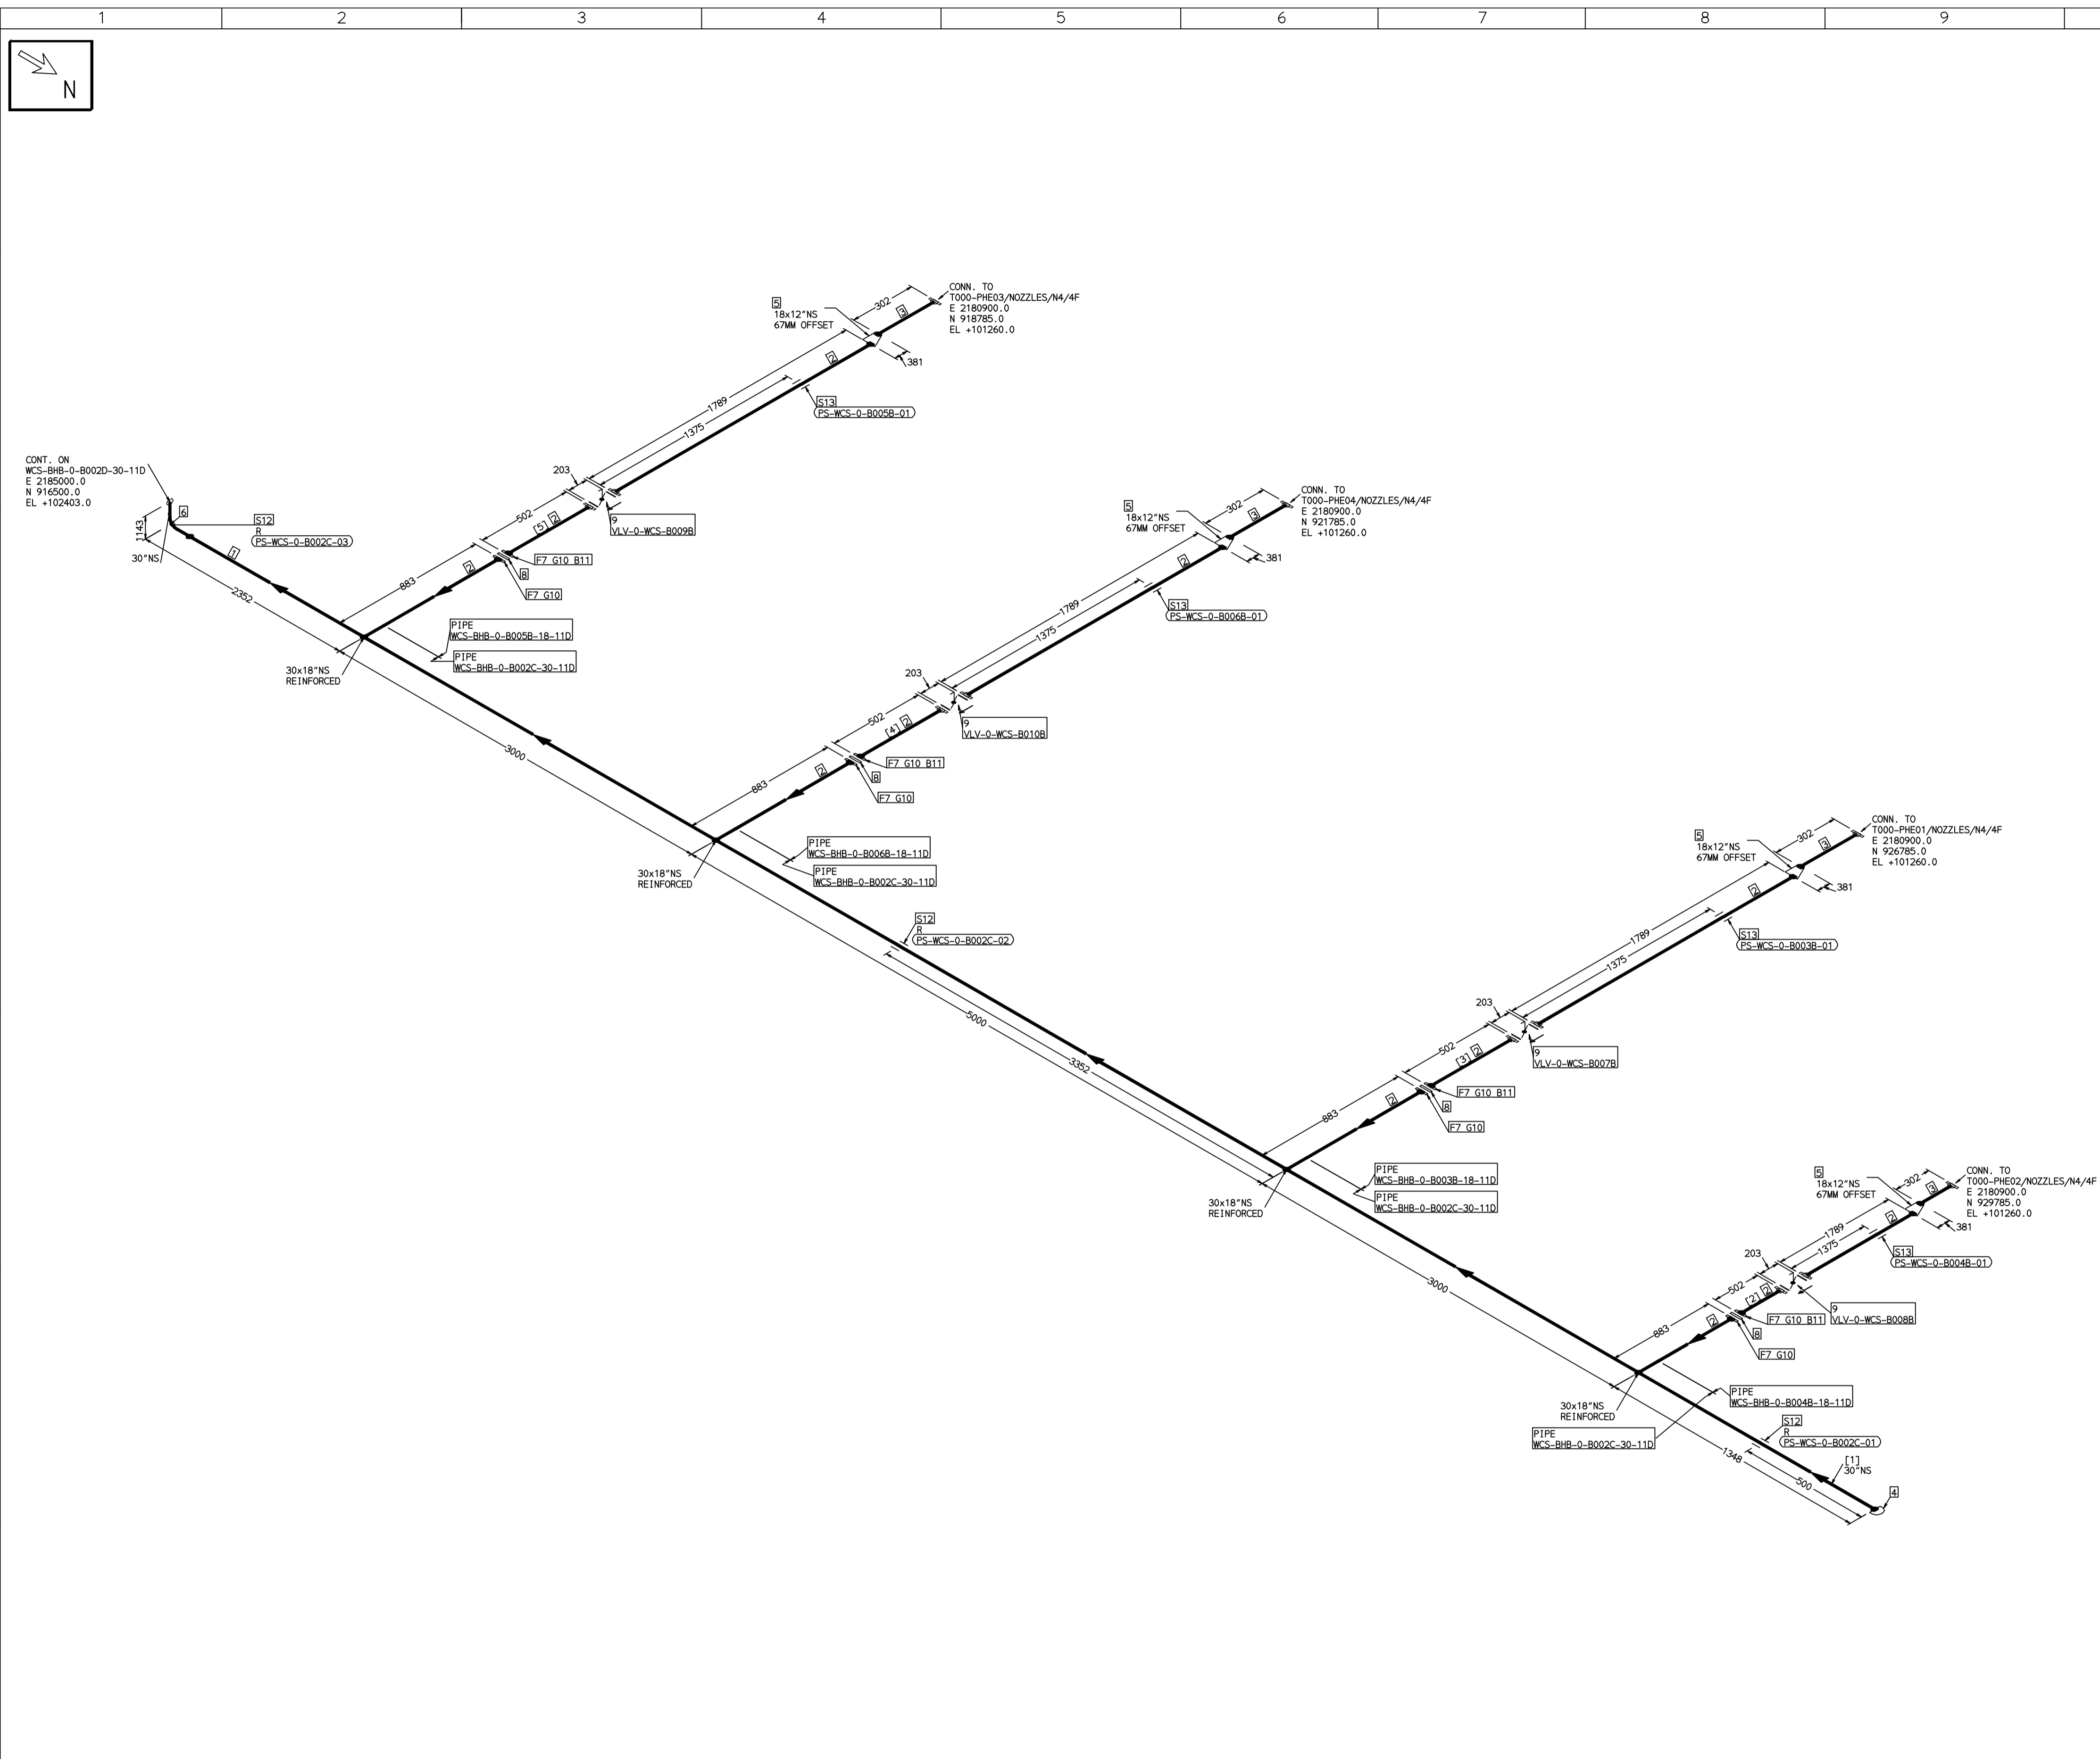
| 1 | 2 | 3 | 4 | 5 | 6 | 7 | 8 | 9 |
|---|---|---|---|---|---|---|---|---|

N

5
18x12"NS
67MM OFFSET

302
3
CONN. TO
T000-PHE03/NOZZLES/N4/4F
E 2180900.0
N 918785.0
EL +101260.0

2
381

S13
PS-WCS-0-B005B-01

1789
1375

CONT. ON
WCS-BHB-0-B002D-30-11D
E 2185000.0
N 916500.0
EL +102403.0

203
502
[5] 2
9
VLV-0-WCS-B009B

1143
6
S12
R
PS-WCS-0-B002C-03

30"NS
1
2352

883
2
F7 G10 B11
8
F7 G10

PIPE
WCS-BHB-0-B005B-18-11D
PIPE
WCS-BHB-0-B002C-30-11D

30x18"NS
REINFORCED

5
18x12"NS
67MM OFFSET

302
3
CONN. TO
T000-PHE04/NOZZLES/N4/4F
E 2180900.0
N 921785.0
EL +101260.0

2
381

S13
PS-WCS-0-B006B-01

1789
1375

203
502
[4] 2
9
VLV-0-WCS-B010B

3000

883
2
F7 G10 B11
8
F7 G10

PIPE
WCS-BHB-0-B006B-18-11D
PIPE
WCS-BHB-0-B002C-30-11D

30x18"NS
REINFORCED

S12
R
PS-WCS-0-B002C-02

5
18x12"NS
67MM OFFSET

302
3
CONN. TO
T000-PHE01/NOZZLES/N4/4F
E 2180900.0
N 926785.0
EL +101260.0

2
381

S13
PS-WCS-0-B003B-01

1789
1375

5000
3352

203
502
[3] 2
9
VLV-0-WCS-B007B

883
2
F7 G10 B11
8
F7 G10

PIPE
WCS-BHB-0-B003B-18-11D
PIPE
WCS-BHB-0-B002C-30-11D

30x18"NS
REINFORCED

5
18x12"NS
67MM OFFSET

302
3
CONN. TO
T000-PHE02/NOZZLES/N4/4F
E 2180900.0
N 929785.0
EL +101260.0

2
381

1789
1375
S13
PS-WCS-0-B004B-01

203
502
[2] 2
9
VLV-0-WCS-B008B

3000

883
2
F7 G10 B11
8
F7 G10

30x18"NS
REINFORCED

PIPE
WCS-BHB-0-B004B-18-11D

PIPE
WCS-BHB-0-B002C-30-11D

S12
R
PS-WCS-0-B002C-01

1348
500
[1]
30"NS
4